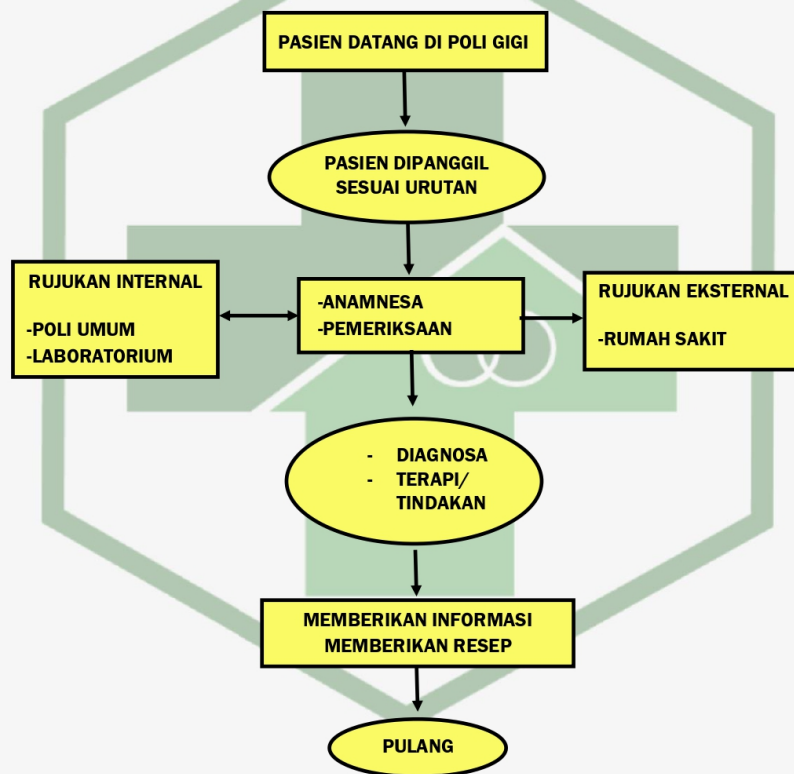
PASIEN DATANG DI POLI GIGI

PASIEN DIPANGGIL SESUAI URUTAN

RUJUKAN INTERNAL

-POLI UMUM
-LABORATORIUM

-ANAMNESA
-PEMERIKSAAN

RUJUKAN EKSTERNAL

-RUMAH SAKIT

- DIAGNOSA
- TERAPI/ TINDAKAN

MEMBERIKAN INFORMASI
MEMBERIKAN RESEP

PULANG